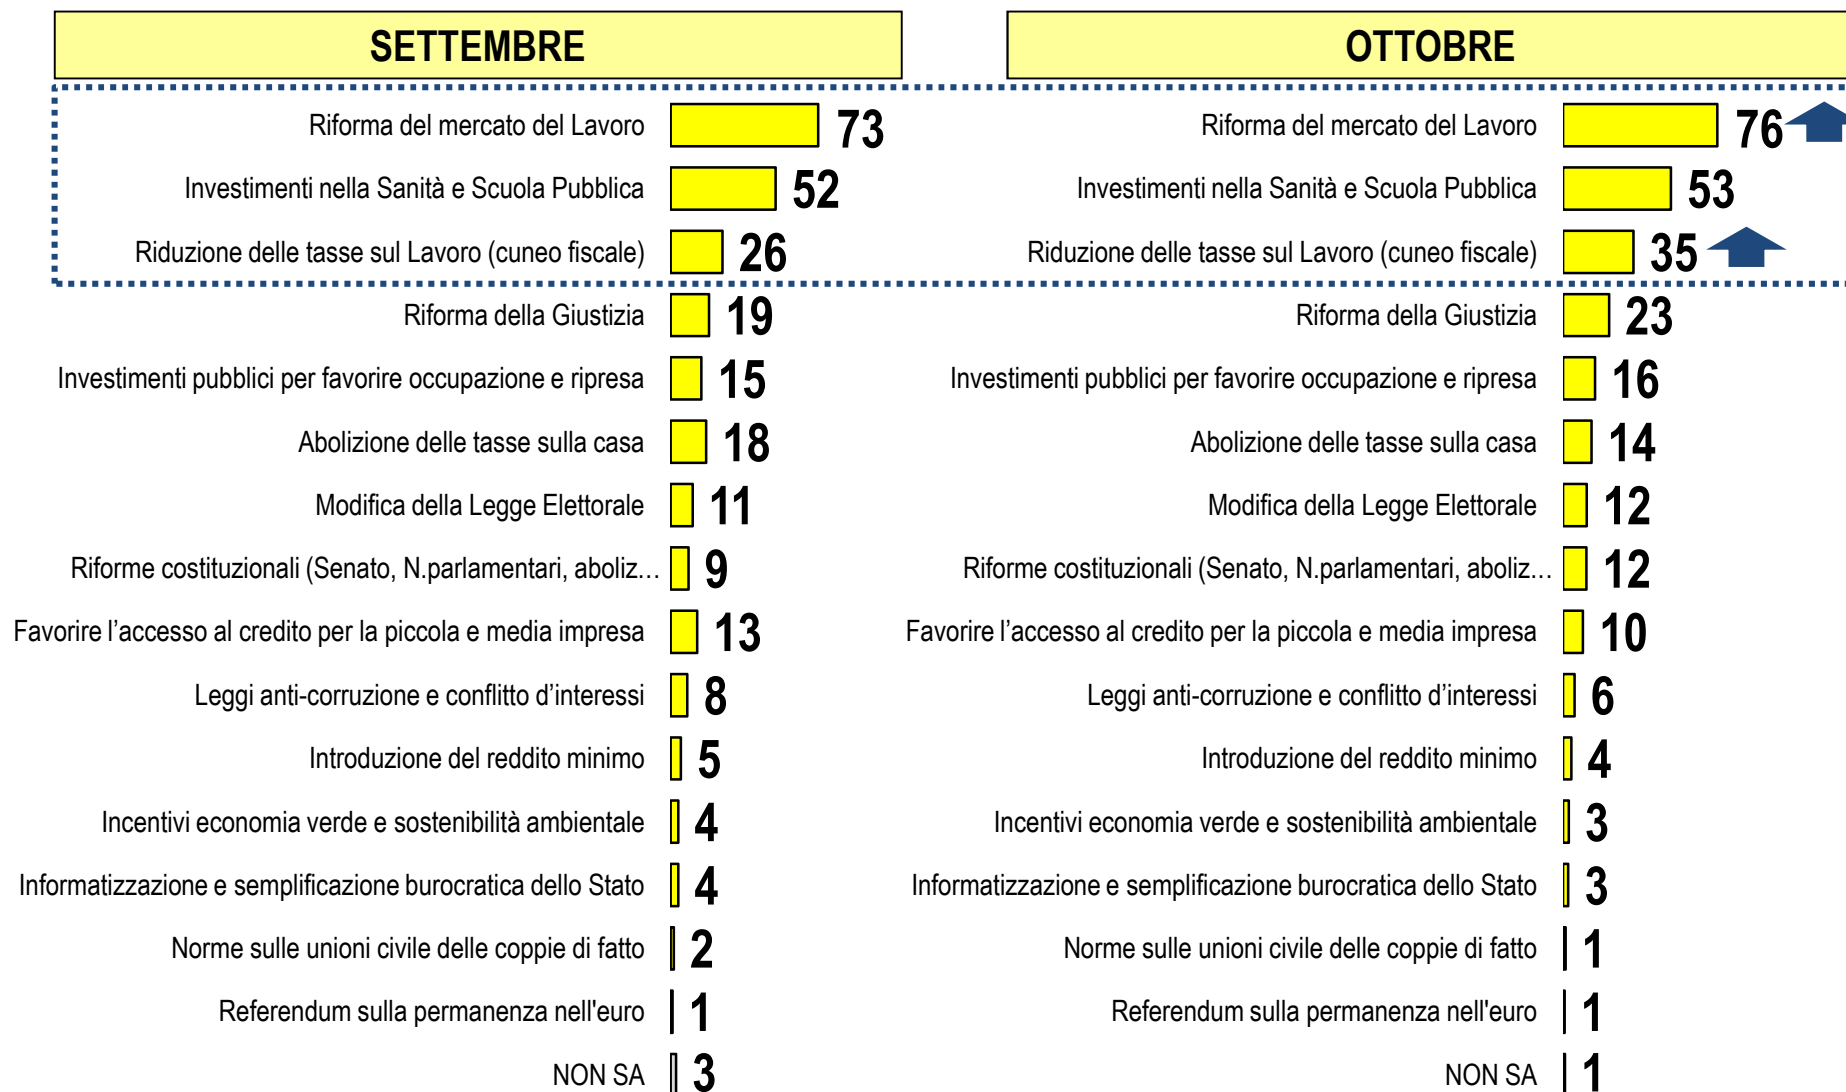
SETTEMBRE

Riforma del mercato del Lavoro 73
Investimenti nella Sanità e Scuola Pubblica 52
Riduzione delle tasse sul Lavoro (cuneo fiscale) 26
Riforma della Giustizia 19
Investimenti pubblici per favorire occupazione e ripresa 15
Abolizione delle tasse sulla casa 18
Modifica della Legge Elettorale 11
Riforme costituzionali (Senato, N.parlamentari, aboliz... 9
Favorire l'accesso al credito per la piccola e media impresa 13
Leggi anti-corruzione e conflitto d'interessi 8
Introduzione del reddito minimo 5
Incentivi economia verde e sostenibilità ambientale 4
Informatizzazione e semplificazione burocratica dello Stato 4
Norme sulle unioni civile delle coppie di fatto 2
Referendum sulla permanenza nell'euro 1
NON SA 3

OTTOBRE

Riforma del mercato del Lavoro 76
Investimenti nella Sanità e Scuola Pubblica 53
Riduzione delle tasse sul Lavoro (cuneo fiscale) 35
Riforma della Giustizia 23
Investimenti pubblici per favorire occupazione e ripresa 16
Abolizione delle tasse sulla casa 14
Modifica della Legge Elettorale 12
Riforme costituzionali (Senato, N.parlamentari, aboliz... 12
Favorire l'accesso al credito per la piccola e media impresa 10
Leggi anti-corruzione e conflitto d'interessi 6
Introduzione del reddito minimo 4
Incentivi economia verde e sostenibilità ambientale 3
Informatizzazione e semplificazione burocratica dello Stato 3
Norme sulle unioni civile delle coppie di fatto 1
Referendum sulla permanenza nell'euro 1
NON SA 1